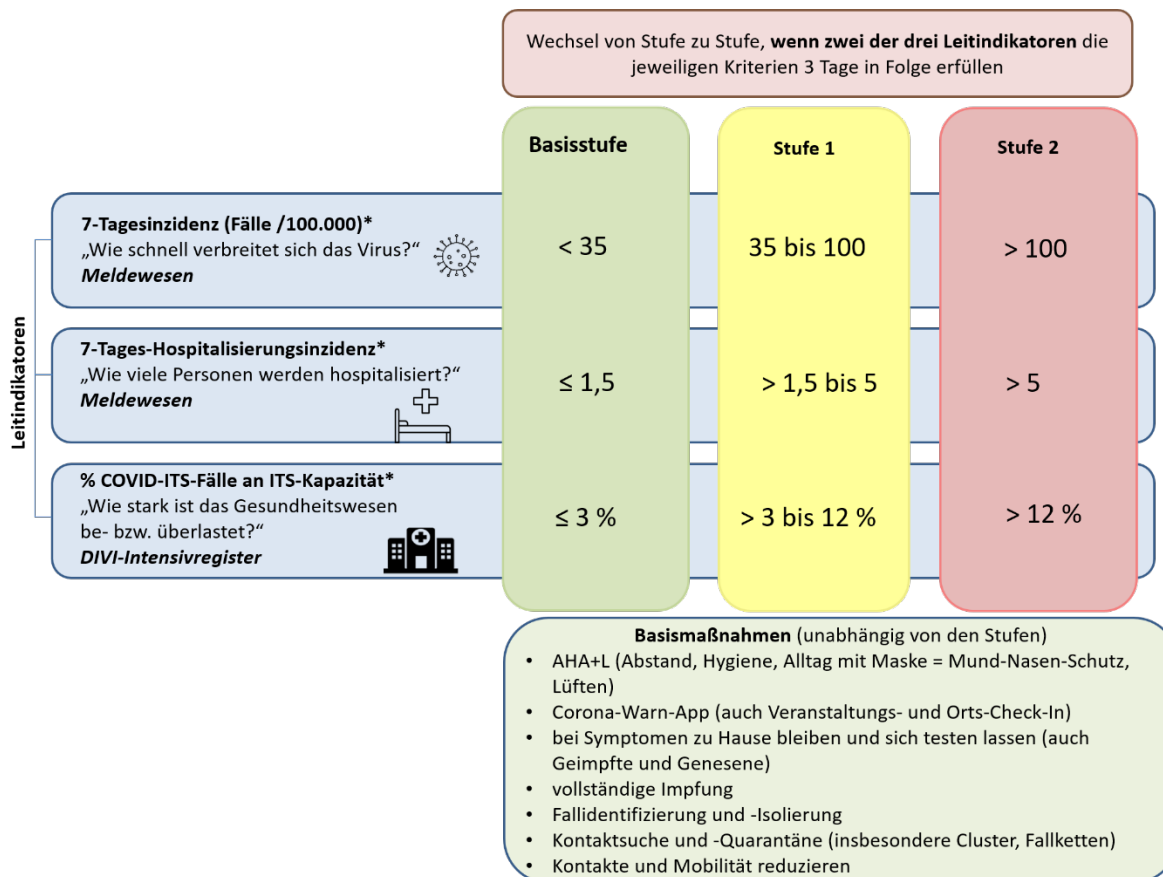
Wechsel von Stufe zu Stufe, **wenn zwei der drei Leitindikatoren** die jeweiligen Kriterien 3 Tage in Folge erfüllen

Basisstufe

Stufe 1

Stufe 2

Leitindikatoren

7-Tagesinzidenz (Fälle /100.000)*
„Wie schnell verbreitet sich das Virus?“
Meldewesen

< 35

35 bis 100

> 100

7-Tages-Hospitalisierungsinzidenz*
„Wie viele Personen werden hospitalisiert?“
Meldewesen

≤ 1,5

> 1,5 bis 5

> 5

% COVID-ITS-Fälle an ITS-Kapazität*
„Wie stark ist das Gesundheitswesen be- bzw. überlastet?“
DIVI-Intensivregister

≤ 3 %

> 3 bis 12 %

> 12 %

**Basismaßnahmen** (unabhängig von den Stufen)
• AHA+L (Abstand, Hygiene, Alltag mit Maske = Mund-Nasen-Schutz, Lüften)
• Corona-Warn-App (auch Veranstaltungs- und Orts-Check-In)
• bei Symptomen zu Hause bleiben und sich testen lassen (auch Geimpfte und Genesene)
• vollständige Impfung
• Fallidentifizierung und -Isolierung
• Kontaktsuche und -Quarantäne (insbesondere Cluster, Fallketten)
• Kontakte und Mobilität reduzieren